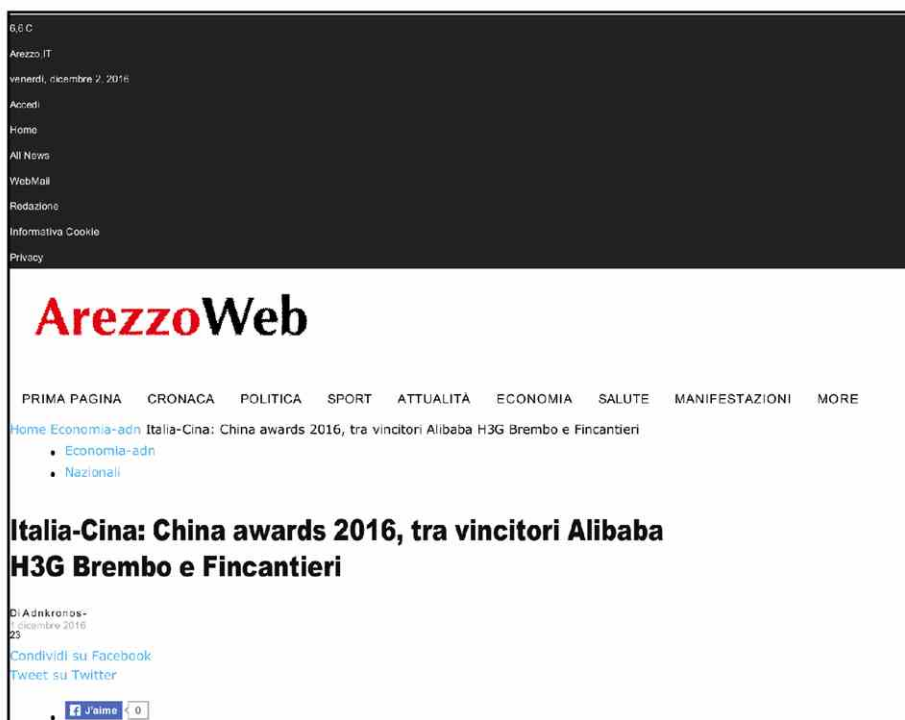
6,6 C

Arezzo,IT

venerdì, dicembre 2, 2016

Accedi

Home

All News

WebMail

Redazione

Informativa Cookie

Privacy

ArezzoWeb

PRIMA PAGINA CRONACA POLITICA SPORT ATTUALITÀ ECONOMIA SALUTE MANIFESTAZIONI MORE

Home Economia-adn Italia-Cina: China awards 2016, tra vincitori Alibaba H3G Brembo e Fincantieri

- Economia-adn
- Nazionali

Italia-Cina: China awards 2016, tra vincitori Alibaba H3G Brembo e Fincantieri

Di Adnkronos-
1 dicembre 2016
23

Condividi su Facebook
Tweet su Twitter

- J'aime 0